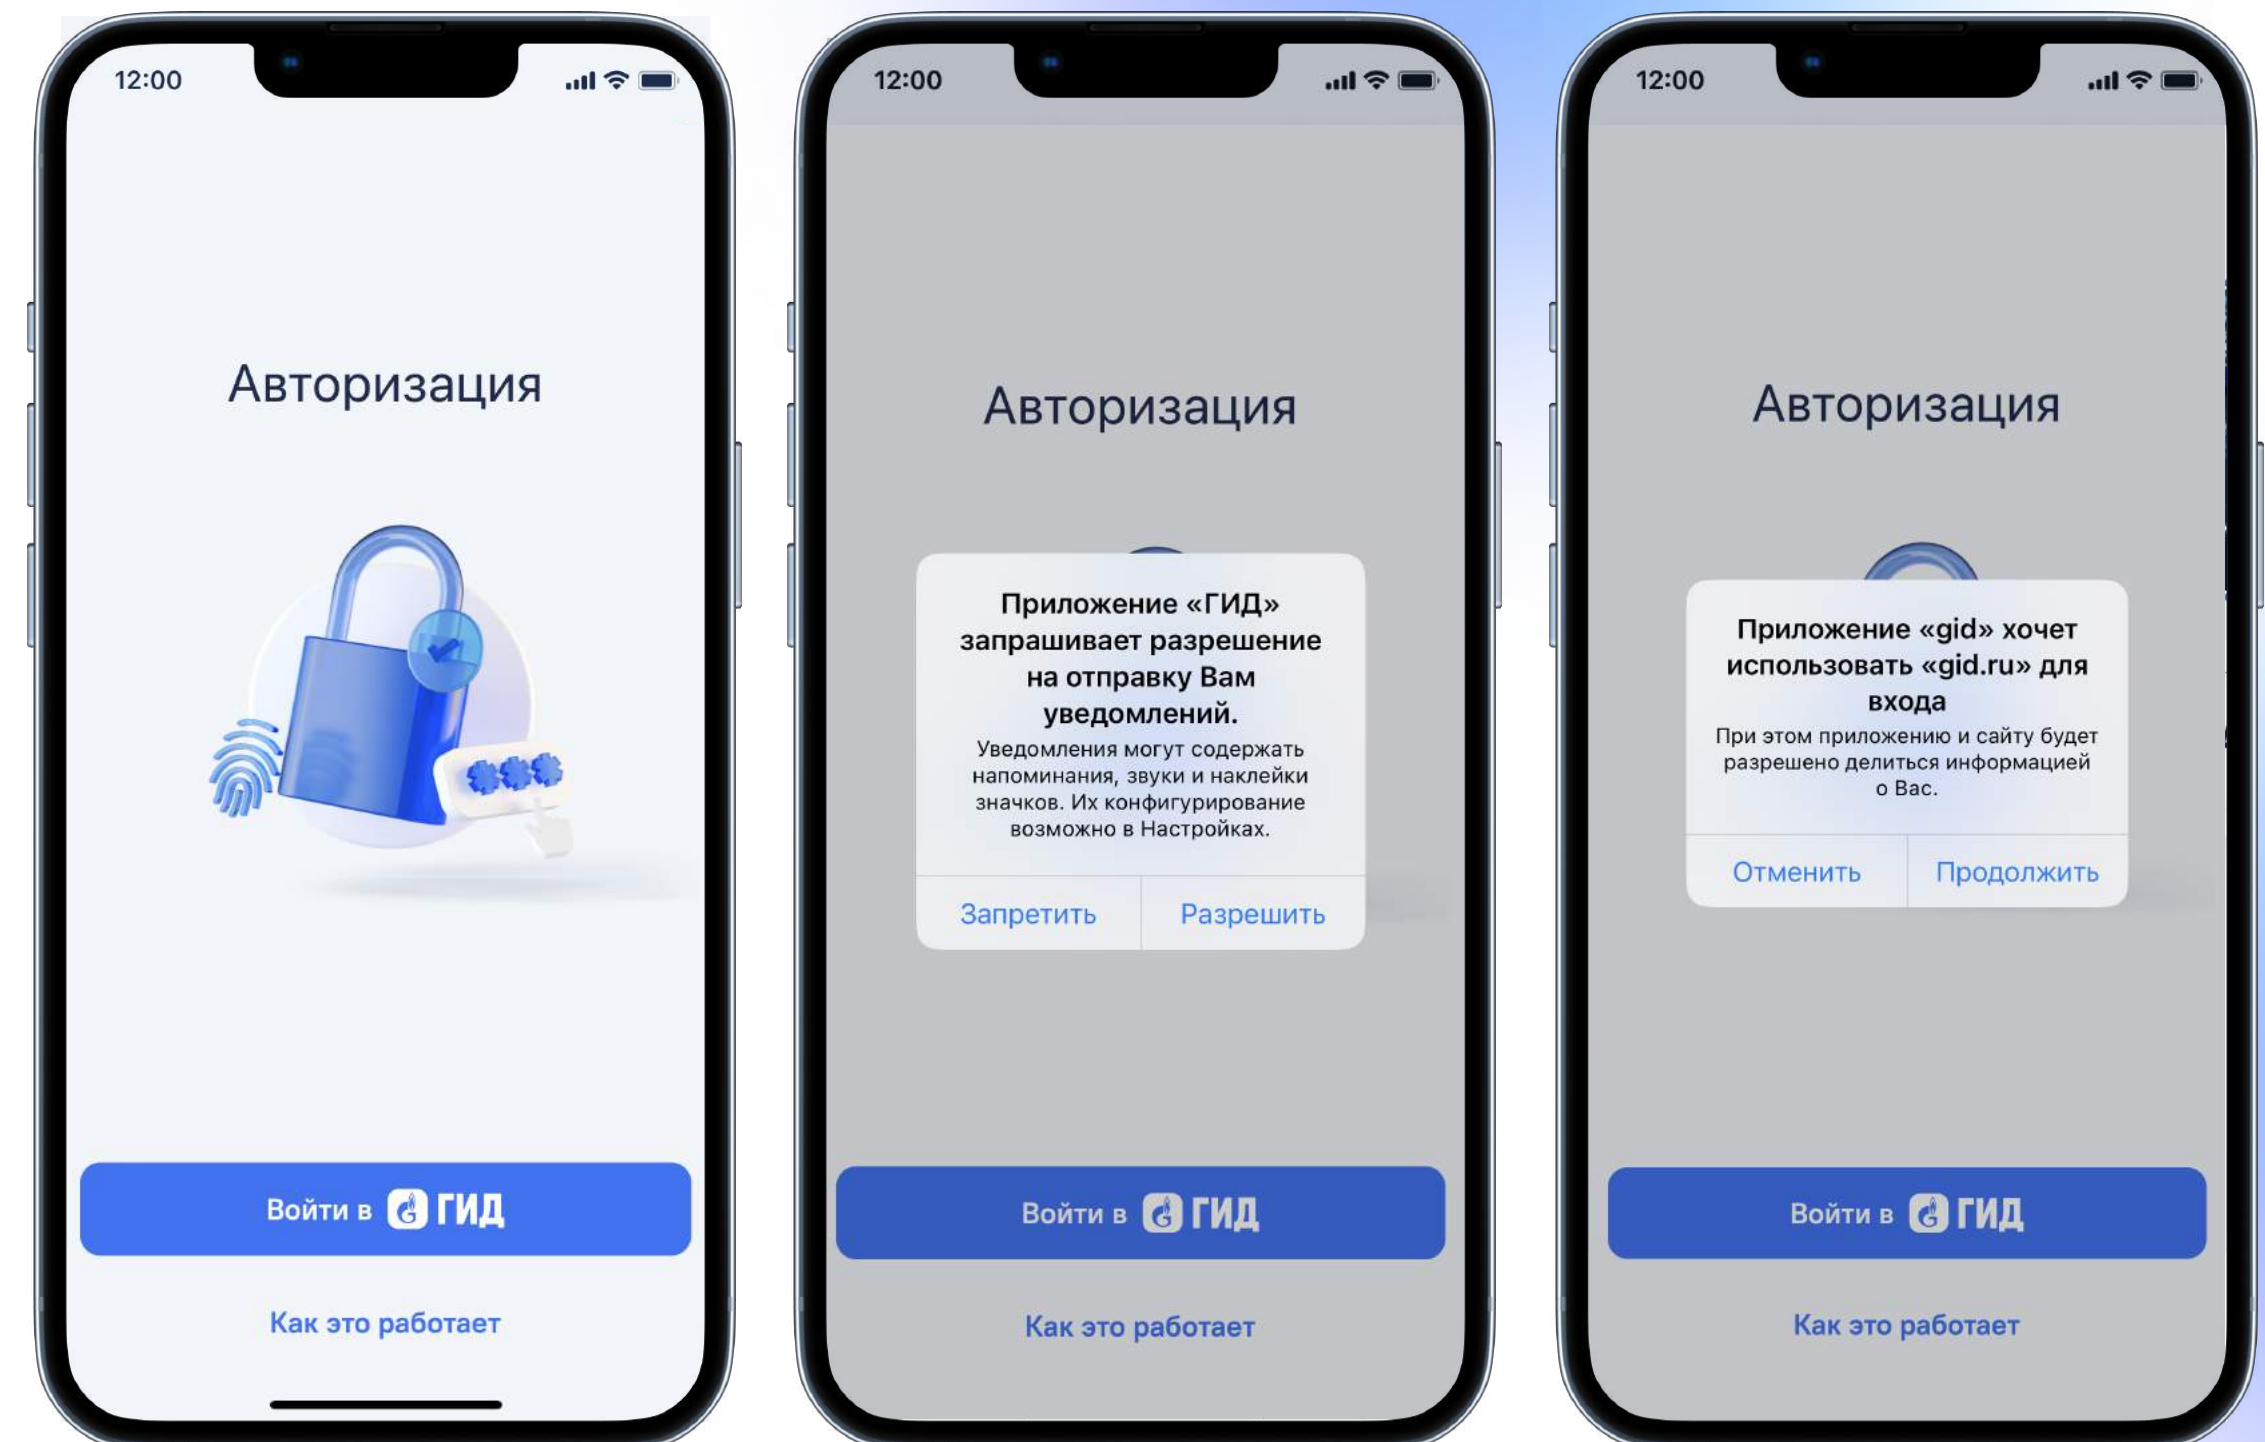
12:00

Авторизация

Войти в ГИД

Как это работает

12:00

Авторизация

Приложение «ГИД» запрашивает разрешение на отправку Вам уведомлений.

Уведомления могут содержать напоминания, звуки и наклейки значков. Их конфигурирование возможно в Настройках.

Запретить | Разрешить

Войти в ГИД

Как это работает

12:00

Авторизация

Приложение «gid» хочет использовать «gid.ru» для входа

При этом приложению и сайту будет разрешено делиться информацией о Вас.

Отменить | Продолжить

Войти в ГИД

Как это работает